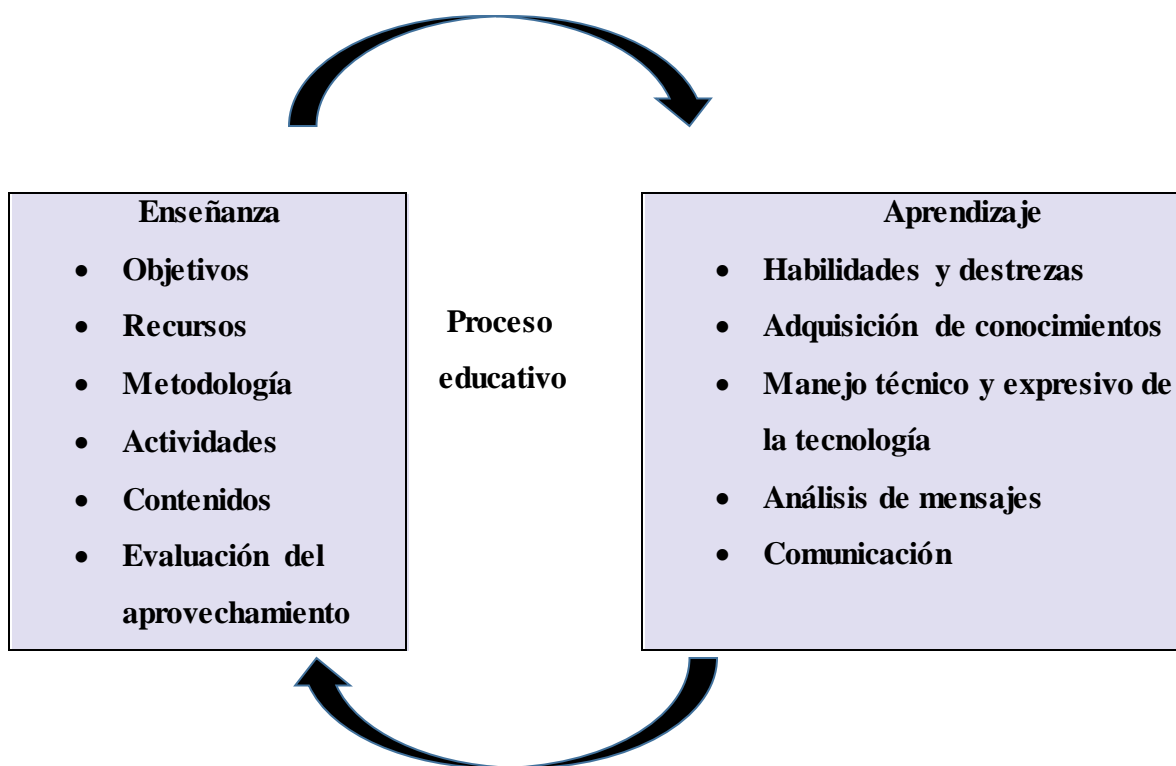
Enseñanza

- Objetivos
- Recursos
- Metodología
- Actividades
- Contenidos
- Evaluación del aprovechamiento

Proceso educativo

Aprendizaje

- Habilidades y destrezas
- Adquisición de conocimientos
- Manejo técnico y expresivo de la tecnología
- Análisis de mensajes
- Comunicación